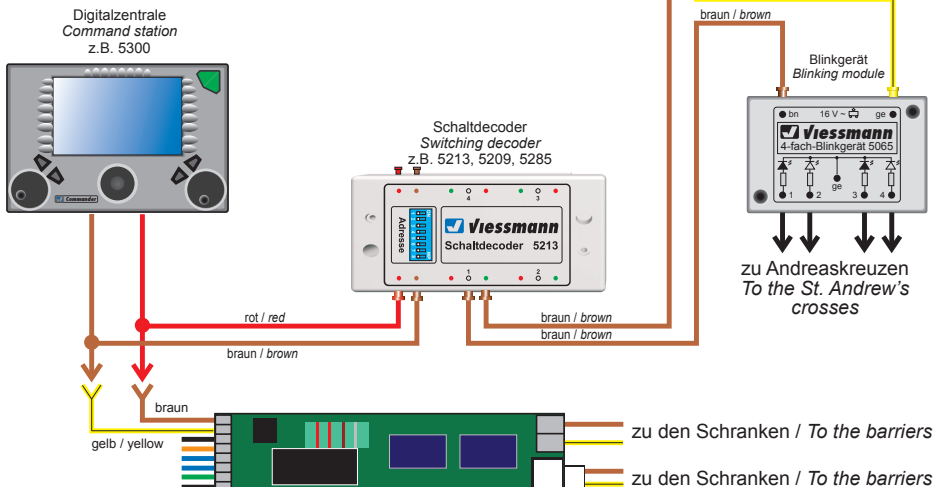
Digitalzentrale
Command station
z.B. 5300

Commander

Schaltdecoder
Switching decoder
z.B. 5213, 5209, 5285

Adresse

Viessmann
Schaltdecoder 5213

4 3 1 2

rot / red
braun / brown
braun / brown
braun / brown
braun / brown

Blinkgerät
Blinking module

bn 16 V ~ ge
Viessmann
4-fach-Blinkgerät 5065
ge
1 2 3 4

zu Andreaskreuzen
To the St. Andrew's crosses

braun
gelb / yellow

zu den Schranken / To the barriers
zu den Schranken / To the barriers